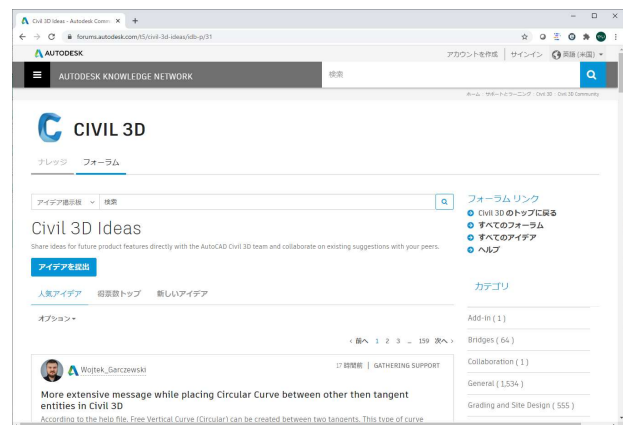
Civil 3D Ideas - Autodesk Comm ×  +

forums.autodesk.com/t5/civil-3d-ideas/idb-p/31

AUTODESK

アカウントを作成 | サインイン 英語 (米国)

AUTODESK KNOWLEDGE NETWORK

検索

ホーム サポートとラーニング Civil 3D Civil 3D Community

CIVIL 3D

ナレッジ フォーラム

アイデア掲示板 検索

Civil 3D Ideas

Share ideas for future product features directly with the AutoCAD Civil 3D team and collaborate on existing suggestions with your peers.

アイデアを投出

人気アイデア 殿堂顕トップ 新しいアイデア

オプション

‹ 前へ 1 2 3 … 159 次へ ›

Wojtek_Garczewski

17 時間前 | GATHERING SUPPORT

More extensive message while placing Circular Curve between other then tangent entities in Civil 3D

According to the help file, Free Vertical Curve (Circular) can be created between two tangents. This type of curve

フォーラム リンク

Civil 3D のトップに戻る

すべてのフォーラム

すべてのアイデア

ヘルプ

カテゴリ

Add-in ( 1 )

Bridges ( 64 )

Collaboration ( 1 )

General ( 1,534 )

Grading and Site Design ( 555 )